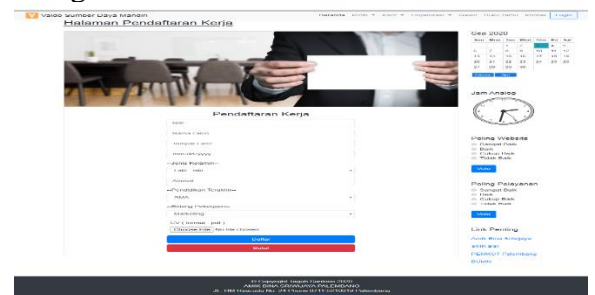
Valdo Sumber Daya Manusia

Halaman Pendaftaran Kerja

Pendaftaran Kerja

NIK

Nama Calon

Tempat Lahir

mm/dd/yyyy

--Jenis Kelamin--

Laki - laki

Alamat

--Pendidikan Terakhir--

SMA

--Bidang Pekerjaan--

Marketing

CV ( format : pdf )

Choose File No file chosen

Daftar

Batal

Des 2020

Jam Analog

Poling Website

Sangat Baik

Baik

Cukup Baik

Tidak Baik

Vote

Poling Pelayanan

Sangat Baik

Baik

Cukup Baik

Tidak Baik

Vote

Link Penting

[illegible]

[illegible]

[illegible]

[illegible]

© Copyright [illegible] 2020

AMIK BINA SRIWIJAYA PALEMBANG

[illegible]